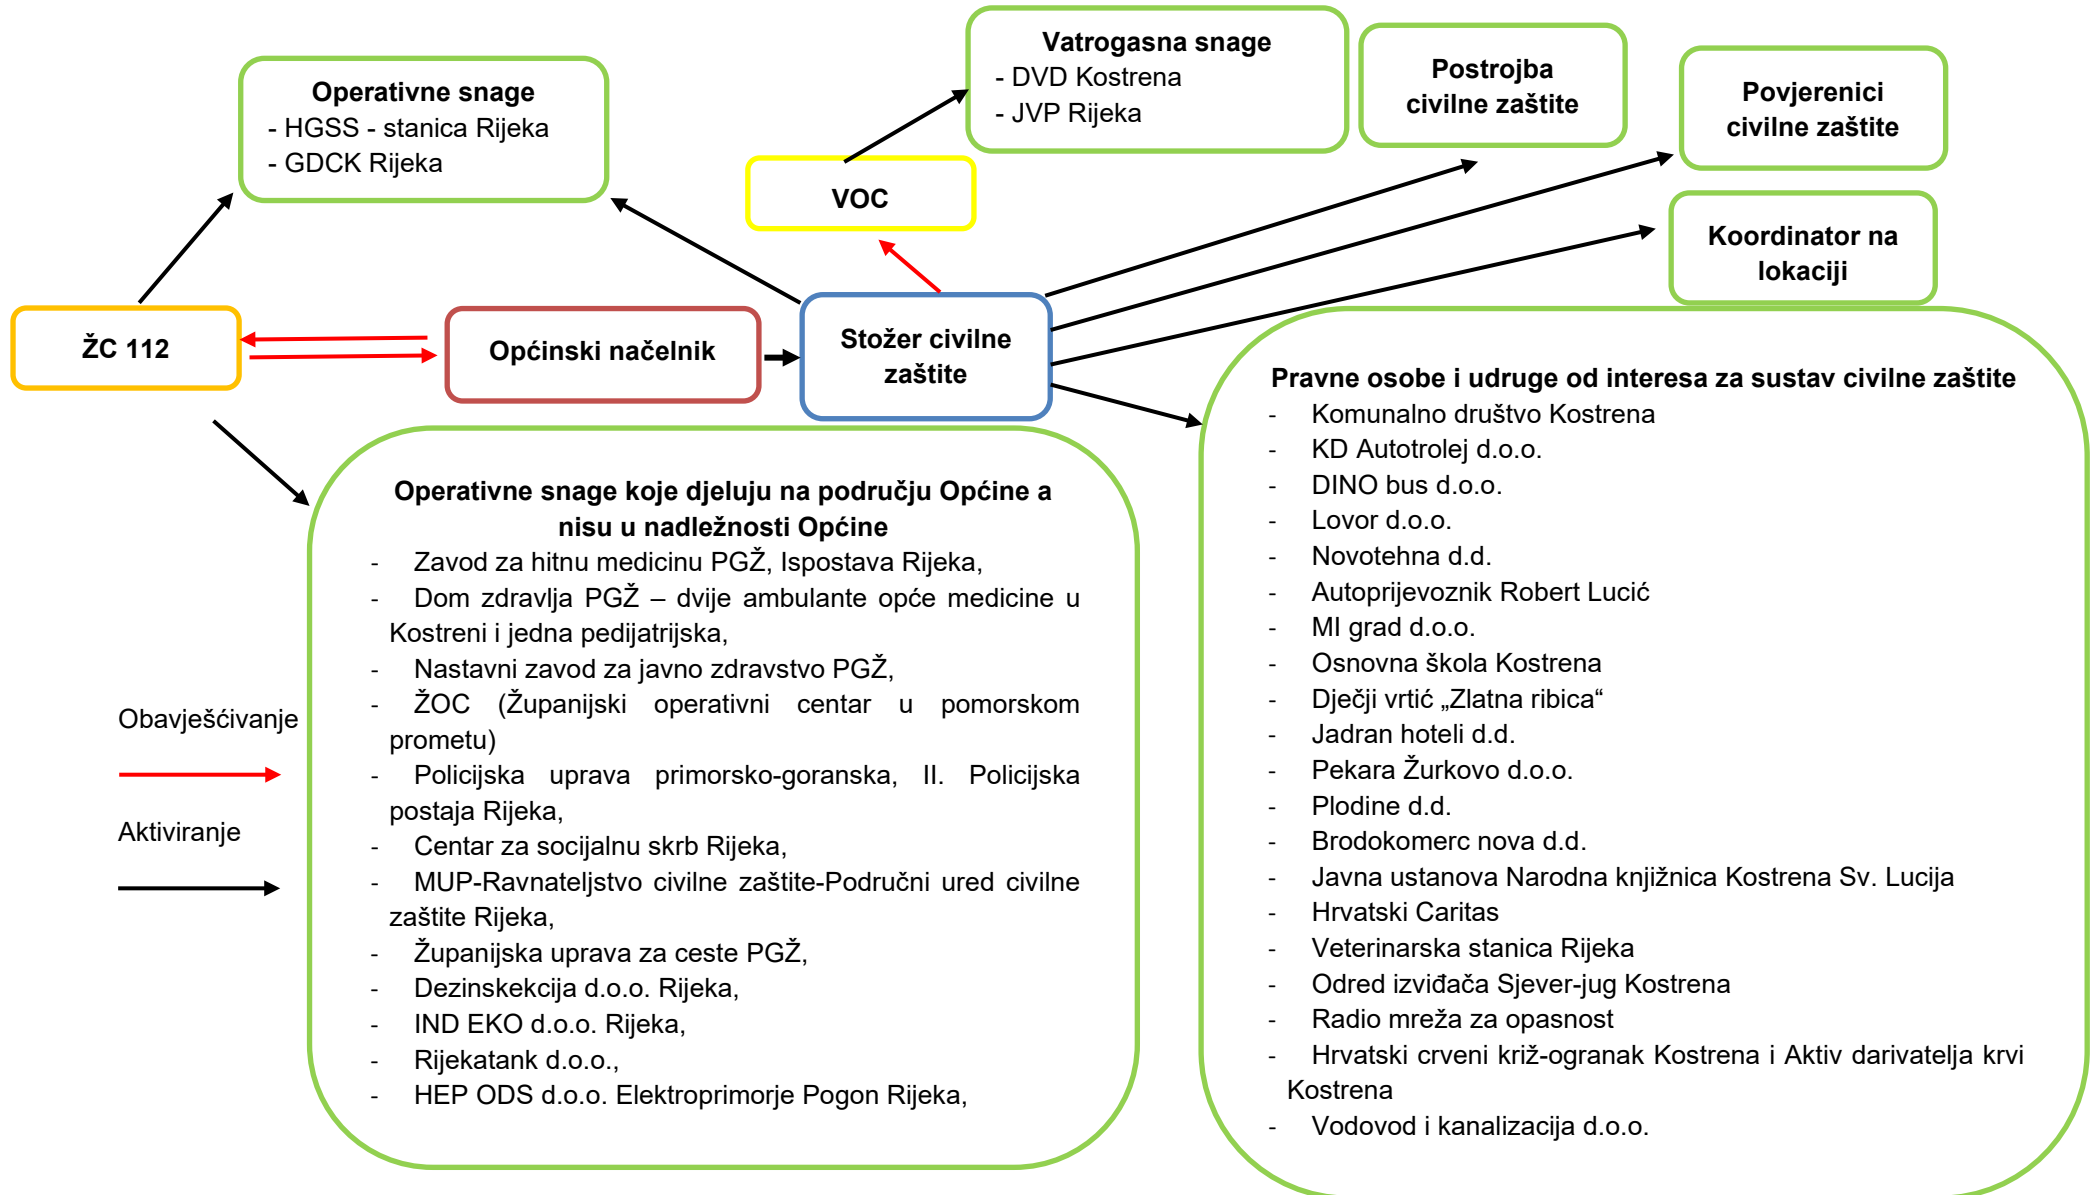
Operativne snage
- HGSS - stanica Rijeka
- GDCK Rijeka

Vatrogasna snage
- DVD Kostrena
- JVP Rijeka

Postrojba civilne zaštite

Povjerenici civilne zaštite

VOC

Koordinator na lokaciji

ŽC 112

Općinski načelnik

Stožer civilne zaštite

Pravne osobe i udruge od interesa za sustav civilne zaštite
- Komunalno društvo Kostrena
- KD Autotrolej d.o.o.
- DINO bus d.o.o.
- Lovor d.o.o.
- Novotehna d.d.
- Autoprijevoznik Robert Lucić
- MI grad d.o.o.
- Osnovna škola Kostrena
- Dječji vrtić „Zlatna ribica“
- Jadran hoteli d.d.
- Pekara Žurkovo d.o.o.
- Plodine d.d.
- Brodokomerc nova d.d.
- Javna ustanova Narodna knjižnica Kostrena Sv. Lucija
- Hrvatski Caritas
- Veterinarska stanica Rijeka
- Odred izviđača Sjever-jug Kostrena
- Radio mreža za opasnost
- Hrvatski crveni križ-ogranak Kostrena i Aktiv darivatelja krvi Kostrena
- Vodovod i kanalizacija d.o.o.

Operativne snage koje djeluju na području Općine a nisu u nadležnosti Općine
- Zavod za hitnu medicinu PGŽ, Ispostava Rijeka,
- Dom zdravlja PGŽ – dvije ambulante opće medicine u Kostreni i jedna pedijatrijska,
- Nastavni zavod za javno zdravstvo PGŽ,
- ŽOC (Županijski operativni centar u pomorskom prometu)
- Policijska uprava primorsko-goranska, II. Policijska postaja Rijeka,
- Centar za socijalnu skrb Rijeka,
- MUP-Ravnateljstvo civilne zaštite-Područni ured civilne zaštite Rijeka,
- Županijska uprava za ceste PGŽ,
- Dezinskekcija d.o.o. Rijeka,
- IND EKO d.o.o. Rijeka,
- Rijekatank d.o.o.,
- HEP ODS d.o.o. Elektroprimorje Pogon Rijeka,

Obavješćivanje

Aktiviranje